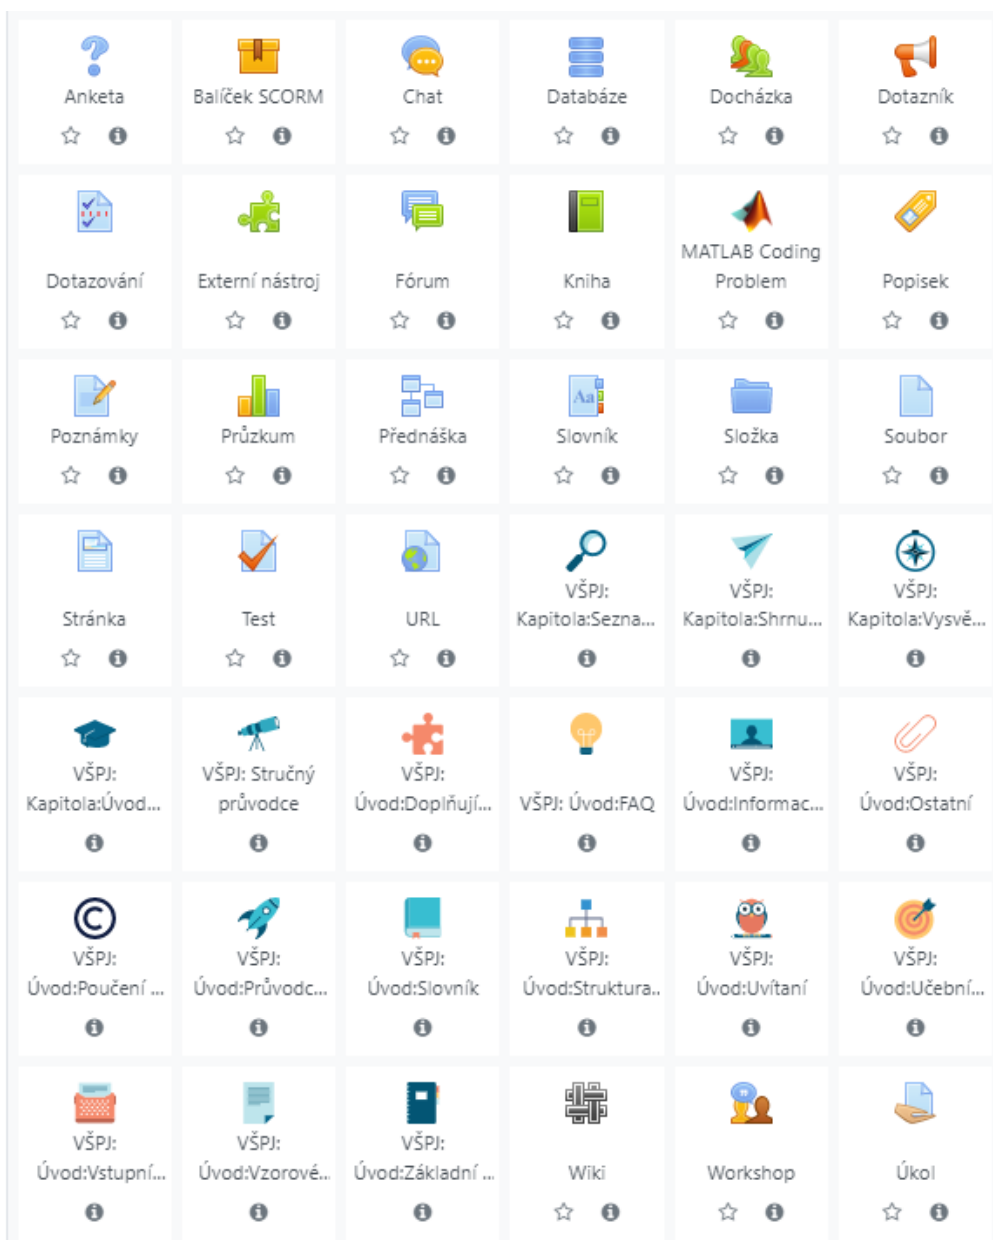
Anketa
Balíček SCORM
Chat
Databáze
Docházka
Dotazník

Dotazování
Externí nástroj
Fórum
Kniha
MATLAB Coding Problem
Popisek

Poznámky
Průzkum
Přednáška
Slovník
Složka
Soubor

Stránka
Test
URL
VŠPJ: Kapitola:Sezna...
VŠPJ: Kapitola:Shrnu...
VŠPJ: Kapitola:Vysvě...

VŠPJ: Kapitola:Úvod...
VŠPJ: Stručný průvodce
VŠPJ: Úvod:Doplňují...
VŠPJ: Úvod:FAQ
VŠPJ: Úvod:Informac...
VŠPJ: Úvod:Ostatní

VŠPJ: Úvod:Poučení ...
VŠPJ: Úvod:Průvodc...
VŠPJ: Úvod:Slovník
VŠPJ: Úvod:Struktura..
VŠPJ: Úvod:Uvítaní
VŠPJ: Úvod:Učební...

VŠPJ: Úvod:Vstupní...
VŠPJ: Úvod:Vzorové...
VŠPJ: Úvod:Základní ...
Wiki
Workshop
Úkol